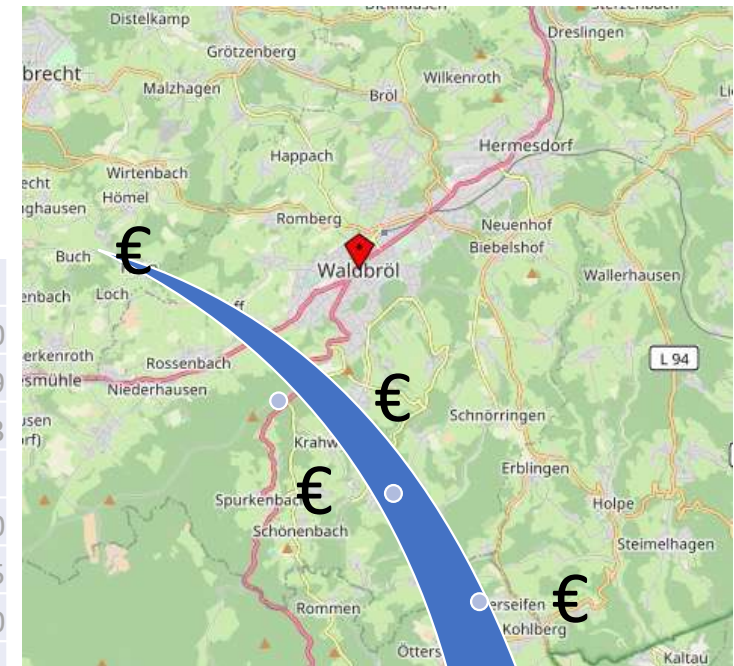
Distelkamp
Dreslingen
Grötzenberg
brecht
Malzhagen
Wilkenroth
Bröl
Hermesdorf
Happach
Wirtenbach
echt
Hömel
ghausen
Romberg
Neuenhof
Biebelshof
Buch
€
Waldbröl
Wallerhausen
nbach
Loch
erkenroth
Rossenbach
L 94
smühle
Niederhausen
€
usen
rf)
Schnörringen
Krahw
Erblingen
€
Spurkenba
Holpe
Schönenbach
Steimelhagen
€
Rommen
erseifen
Kohlberg
Otters
Kaltau